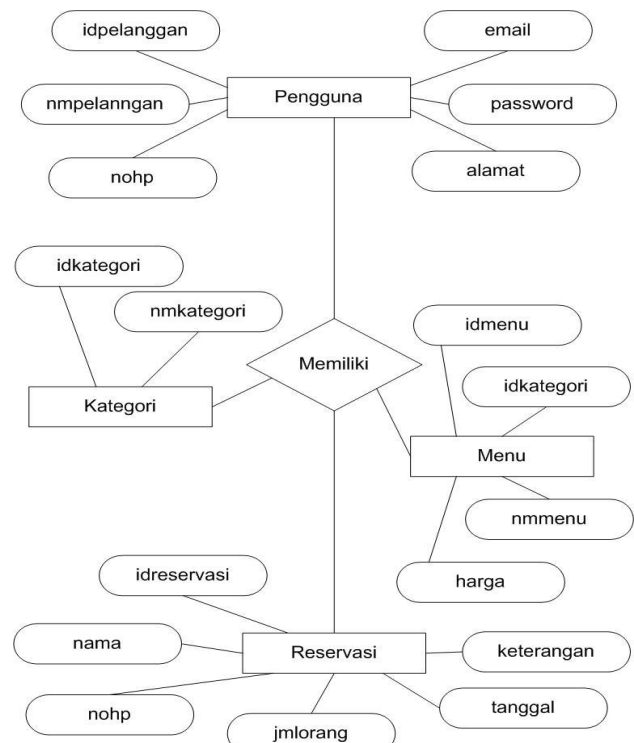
idpelanggan

email

nmpelanngan

Pengguna

password

nohp

alamat

idkategori

nmkategori

idmenu

Memiliki

idkategori

Kategori

Menu

nmmenu

harga

idreservasi

nama

Reservasi

keterangan

nohp

tanggal

jmlorang